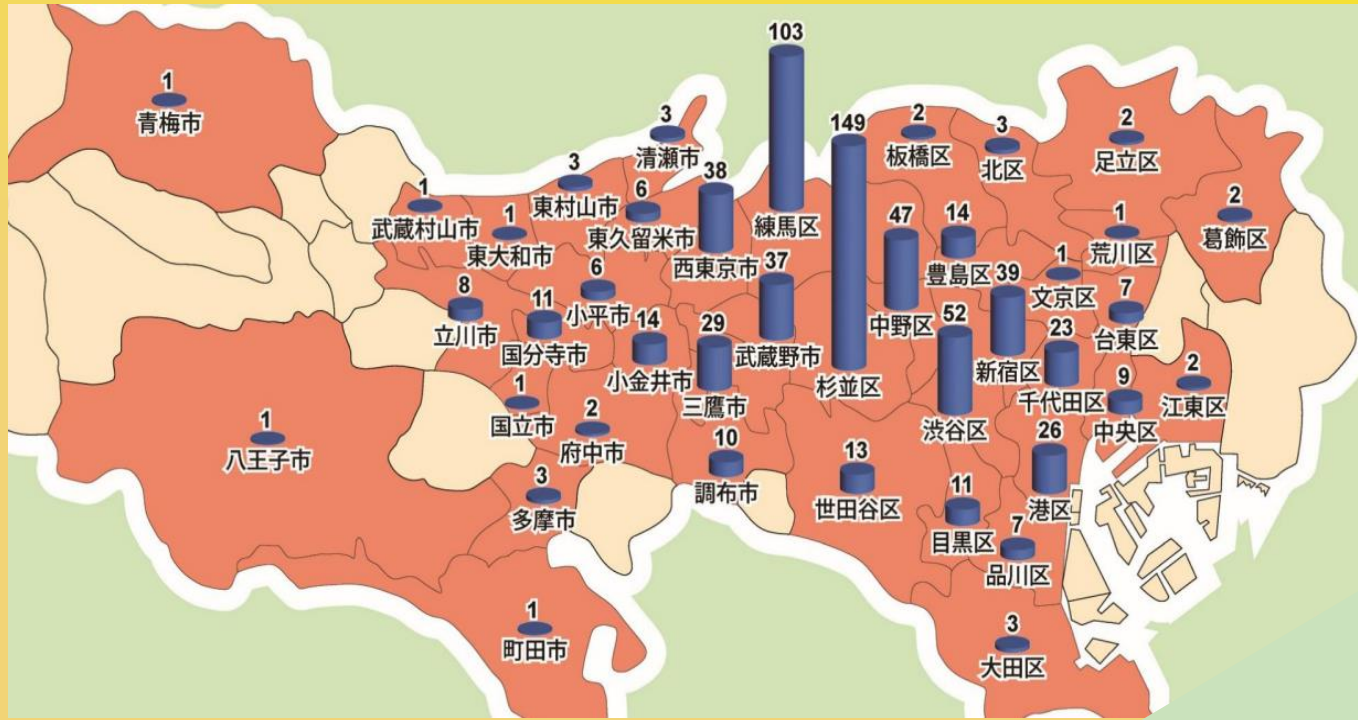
1
青梅市

3
清瀬市

103
練馬区

149
杉並区

2
板橋区

3
北区

2
足立区

1
武蔵村山市

3
東村山市

6
東久留米市

38
西東京市

1
東大和市

47
中野区

14
豊島区

1
荒川区

2
葛飾区

8
立川市

11
国分寺市

6
小平市

37
武蔵野市

1
文京区

39
新宿区

7
台東区

14
小金井市

29
三鷹市

52
渋谷区

23
千代田区

1
国立市

2
府中市

9
中央区

2
江東区

1
八王子市

10
調布市

13
世田谷区

26
港区

3
多摩市

11
目黒区

7
品川区

1
町田市

3
大田区